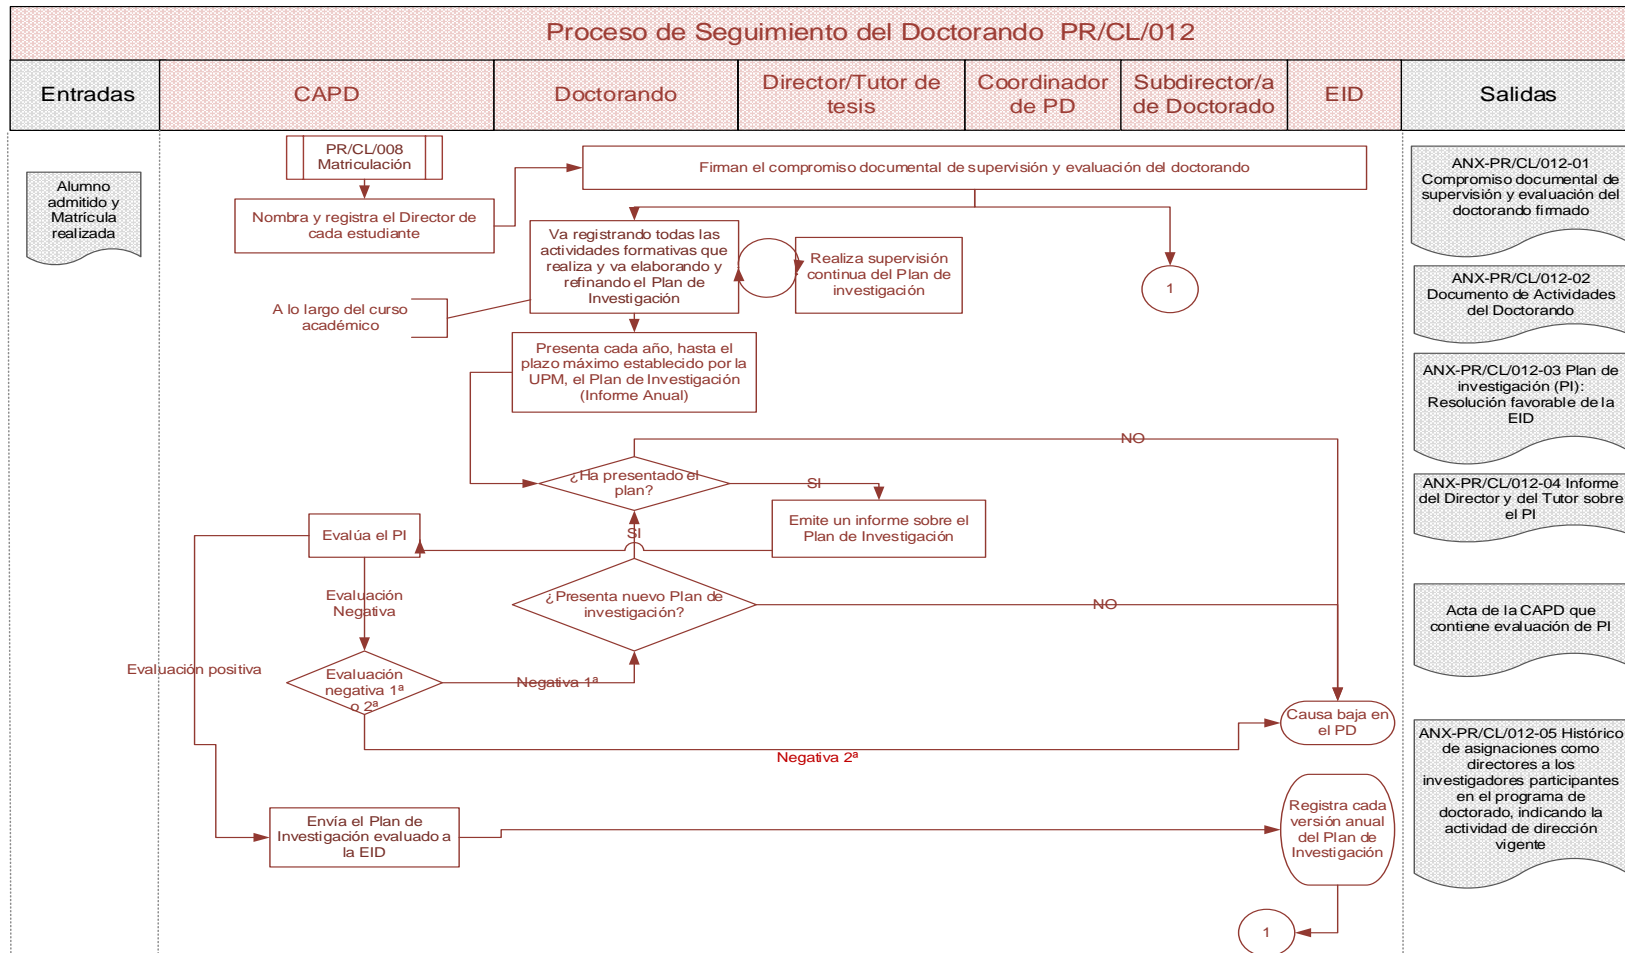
Proceso de Seguimiento del Doctorando PR/CL/012

| Entradas | CAPD | Doctorando | Director/Tutor de tesis | Coordinador de PD | Subdirector/a de Doctorado | EID | Salidas |
|---|---|---|---|---|---|---|---|

Alumno admitido y Matrícula realizada

PR/CL/008 Matriculación

Nombra y registra el Director de cada estudiante

Firman el compromiso documental de supervisión y evaluación del doctorando

Va registrando todas las actividades formativas que realiza y va elaborando y refinando el Plan de Investigación

Realiza supervisión continua del Plan de investigación

1

A lo largo del curso académico

Presenta cada año, hasta el plazo máximo establecido por la UPM, el Plan de Investigación (Informe Anual)

NO

¿Ha presentado el plan?

SI

Emite un informe sobre el Plan de Investigación

Evalúa el PI

SI

Evaluación Negativa

¿Presenta nuevo Plan de investigación?

NO

Evaluación positiva

Evaluación negativa 1ª o 2ª

Negativa 1ª

Causa baja en el PD

Negativa 2ª

Envía el Plan de Investigación evaluado a la EID

Registra cada versión anual del Plan de Investigación

1

ANX-PR/CL/012-01 Compromiso documental de supervisión y evaluación del doctorando firmado

ANX-PR/CL/012-02 Documento de Actividades del Doctorando

ANX-PR/CL/012-03 Plan de investigación (PI): Resolución favorable de la EID

ANX-PR/CL/012-04 Informe del Director y del Tutor sobre el PI

Acta de la CAPD que contiene evaluación de PI

ANX-PR/CL/012-05 Histórico de asignaciones como directores a los investigadores participantes en el programa de doctorado, indicando la actividad de dirección vigente